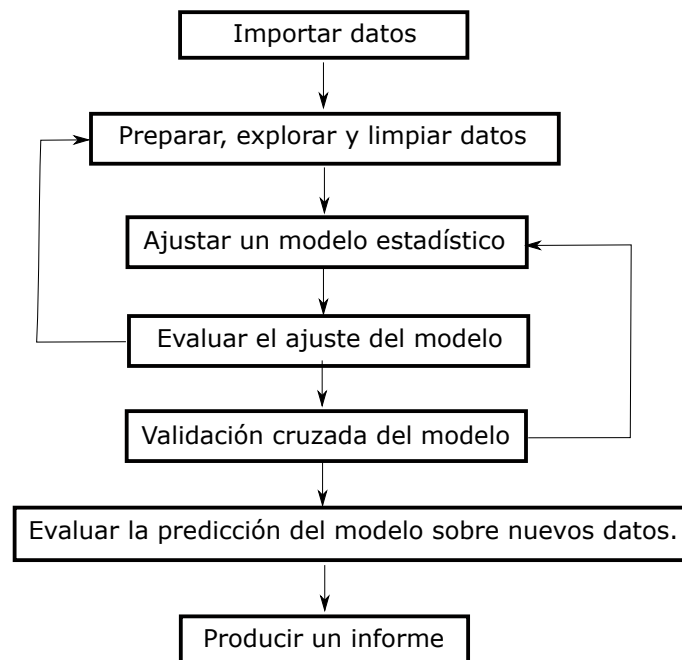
Importar datos

Preparar, explorar y limpiar datos

Ajustar un modelo estadístico

Evaluar el ajuste del modelo

Validación cruzada del modelo

Evaluar la predicción del modelo sobre nuevos datos.

Producir un informe